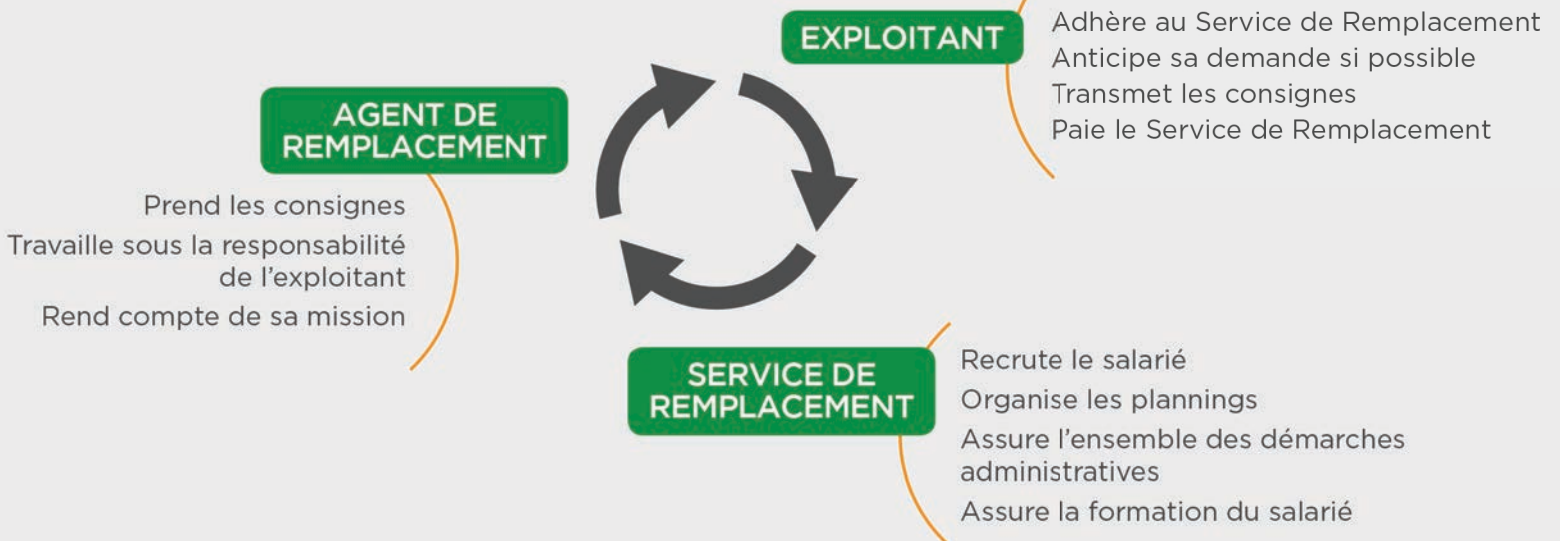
EXPLOITANT

Adhère au Service de Remplacement
Anticipe sa demande si possible
Transmet les consignes
Paie le Service de Remplacement

AGENT DE REMPLACEMENT

Prend les consignes
Travaille sous la responsabilité de l'exploitant
Rend compte de sa mission

SERVICE DE REMPLACEMENT

Recrute le salarié
Organise les plannings
Assure l'ensemble des démarches administratives
Assure la formation du salarié